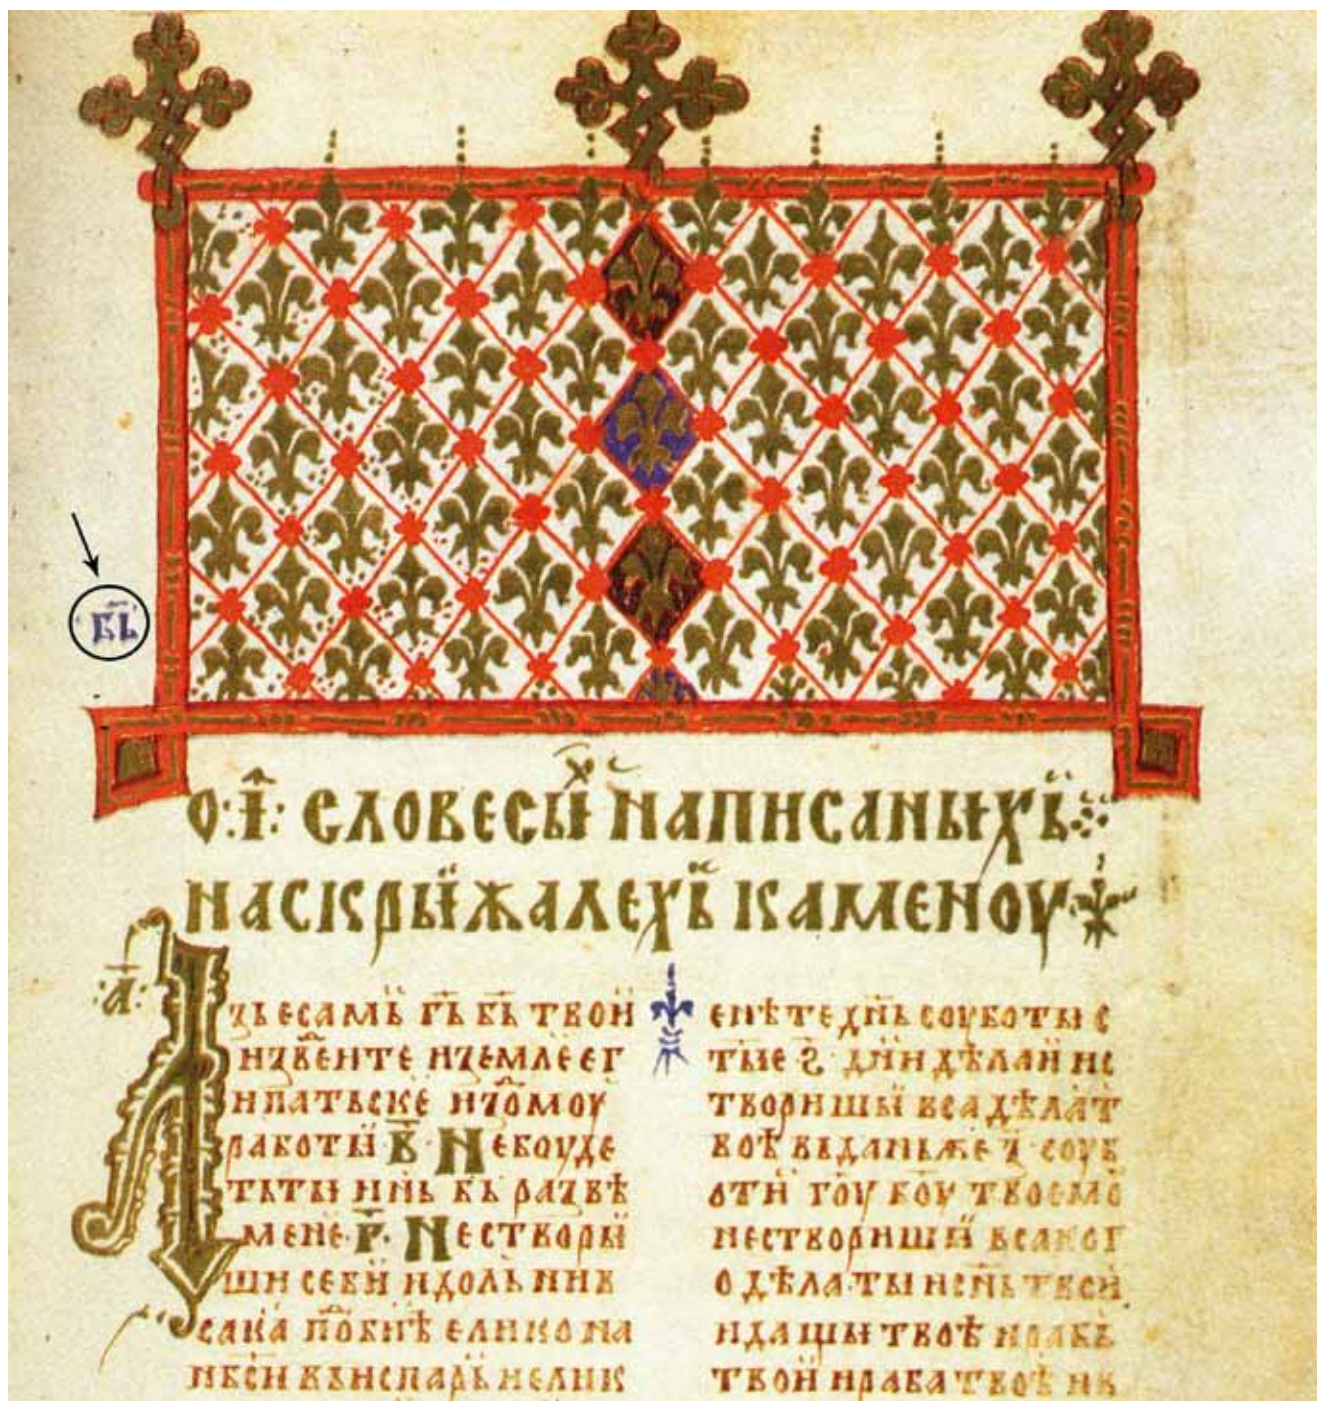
БЬ

О·І҃· СЛОВЕСЬ НАПИСАНЫХЬ НАСКРЫЖАЛЕХЬ КАМЕНОУ

А҃ ЗЬ ЕСАМЬ ГЬ БЬ ТВОИ ИЗВЕДЫ ТЕ И ЗЕМЛЕ ЕГ ИПАТЬСКЕ И ОТЬ ДОМОУ РАБОТЫ В҃ НЕ БОУДЕ ТЬ ТИ ИНЬ БЬ РАЗВЕ МЕНЕ Г҃ НЕ СТВОРИ ШИ СЕБИ ИДОЛЬ НИК ЬСАКА ПОБИЕ ЕЛИКО НА НЕБЕСИ ВЬИСПРЬДЬ НЕЛИК

ЕЛИКО ТЕ ДНЬ СОУБОТЬ С ТЫЕ Ѕ҃ ДНИ ДЕЛАИ И ТВОРИШИ ВСА ДЕЛА Т ВОЕ ВЬДАНЬЖЕ Ꙁ҃ СОУБ ОТИ ГОУ БОУ ТВОЕМОУ НЕ СТВОРИШИ ВСАКЕ Г О ДЕЛА ТЫ НЕ ТВОИ ИДАЩИ ТВОИ И РАБЬ ТВОИ И РАБА ТВОЕ НИ